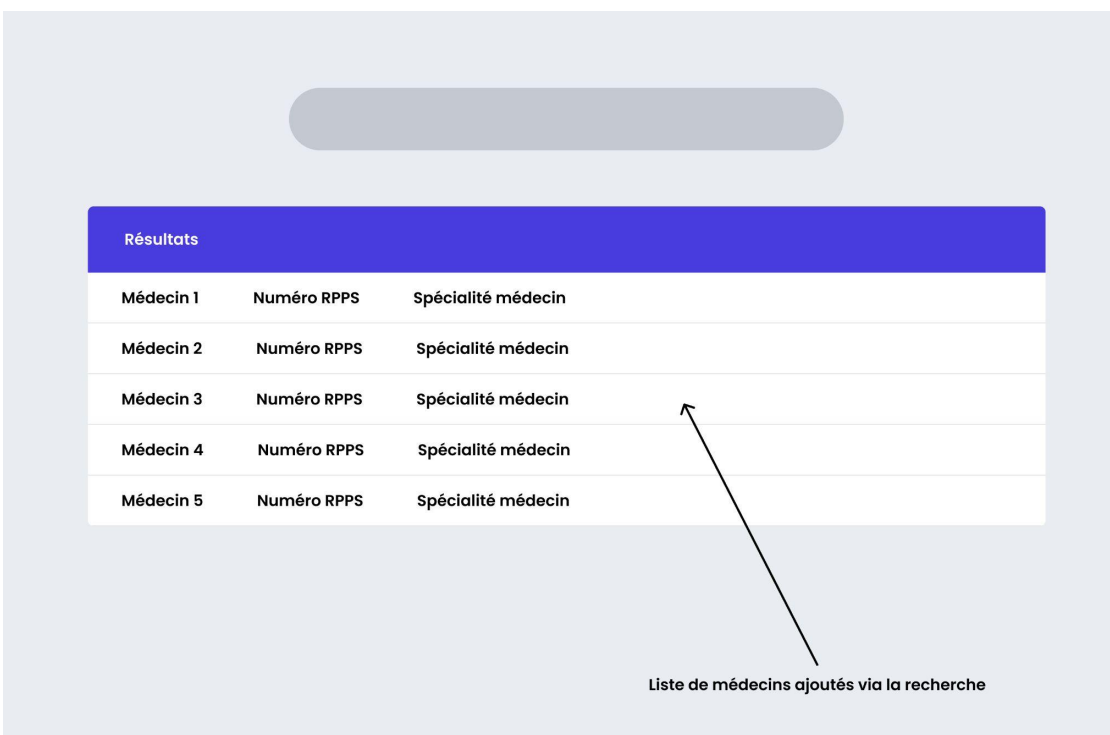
Résultats

| Médecin 1 | Numéro RPPS | Spécialité médecin |
|---|---|---|
| Médecin 2 | Numéro RPPS | Spécialité médecin |
| Médecin 3 | Numéro RPPS | Spécialité médecin |
| Médecin 4 | Numéro RPPS | Spécialité médecin |
| Médecin 5 | Numéro RPPS | Spécialité médecin |

Liste de médecins ajoutés via la recherche